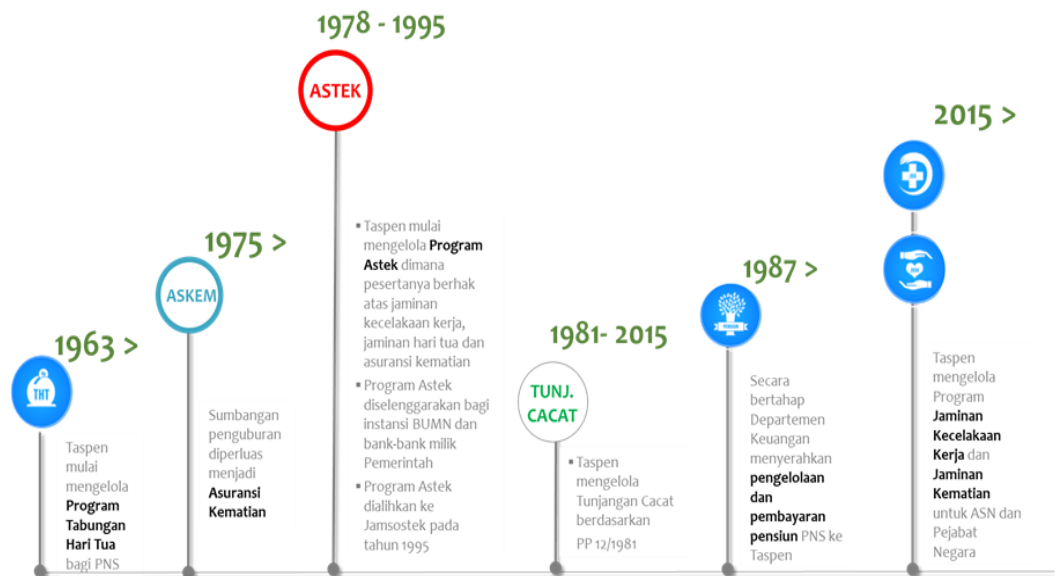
1963 >

THT

Taspen mulai mengelola **Program Tabungan Hari Tua** bagi PNS

1975 >

ASKEM

Sumbangan penguburan diperluas menjadi **Asuransi Kematian**

1978 - 1995

ASTEK

▪ Taspen mulai mengelola **Program Astek** dimana pesertanya berhak atas jaminan kecelakaan kerja, jaminan hari tua dan asuransi kematian
▪ Program Astek diselenggarakan bagi instansi BUMN dan bank-bank milik Pemerintah
▪ Program Astek dialihkan ke Jamsostek pada tahun 1995

1981- 2015

TUNJ. CACAT

▪ Taspen mengelola Tunjangan Cacat berdasarkan PP 12/1981

1987 >

Secara bertahap Departemen Keuangan menyerahkan **pengelolaan dan pembayaran pensiun** PNS ke Taspen

2015 >

Taspen mengelola Program **Jaminan Kecelakaan Kerja** dan **Jaminan Kematian** untuk ASN dan Pejabat Negara